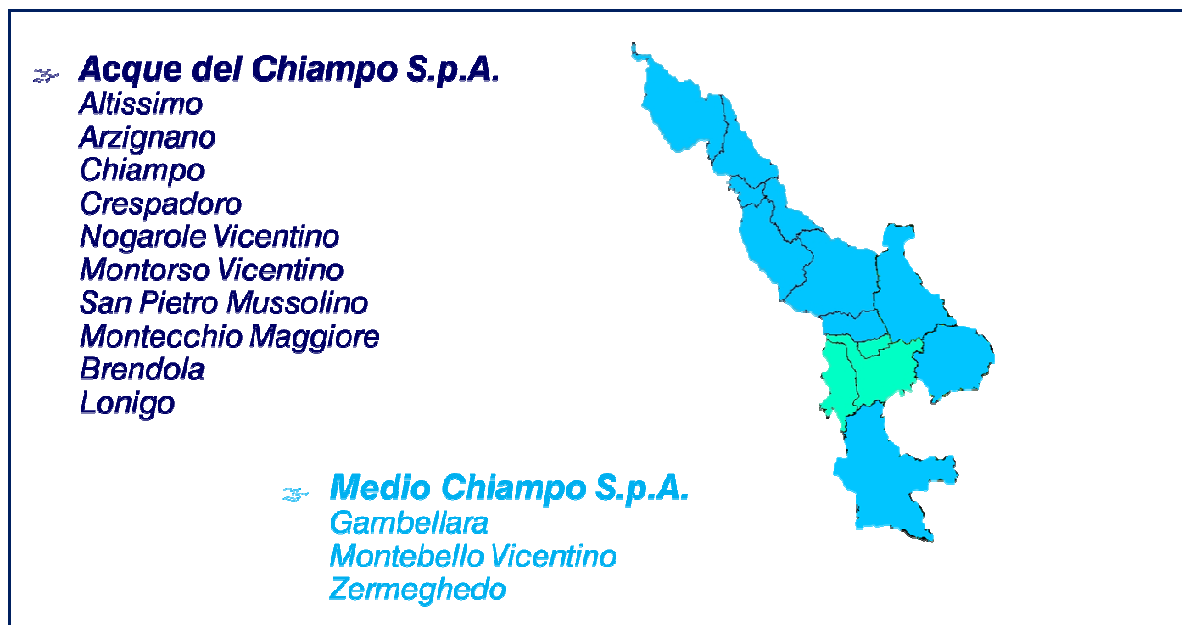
Acque del Chiampo S.p.A.
Altissimo
Arzignano
Chiampo
Crespadoro
Nogarole Vicentino
Montorso Vicentino
San Pietro Mussolino
Montecchio Maggiore
Brendola
Lonigo

Medio Chiampo S.p.A.
Gambellara
Montebello Vicentino
Zermeghedo